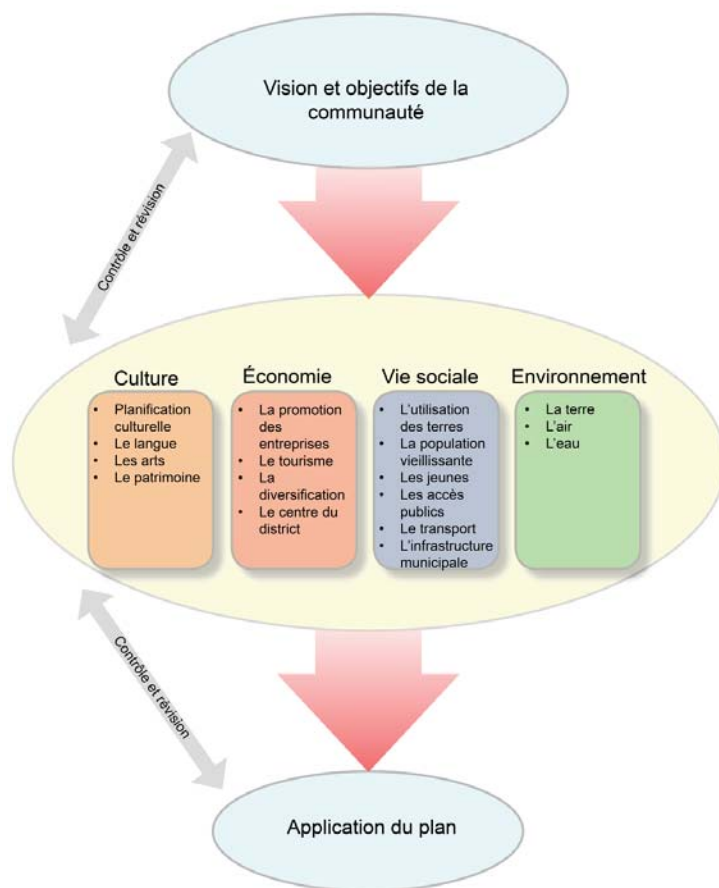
Vision et objectifs de la communauté

Contrôle et révision

Culture
• Planification culturelle
• Le langue
• Les arts
• Le patrimoine

Économie
• La promotion des entreprises
• Le tourisme
• La diversification
• Le centre du district

Vie sociale
• L'utilisation des terres
• La population vieillissante
• Les jeunes
• Les accès publics
• Le transport
• L'infrastructure municipale

Environnement
• La terre
• L'air
• L'eau

Contrôle et révision

Application du plan